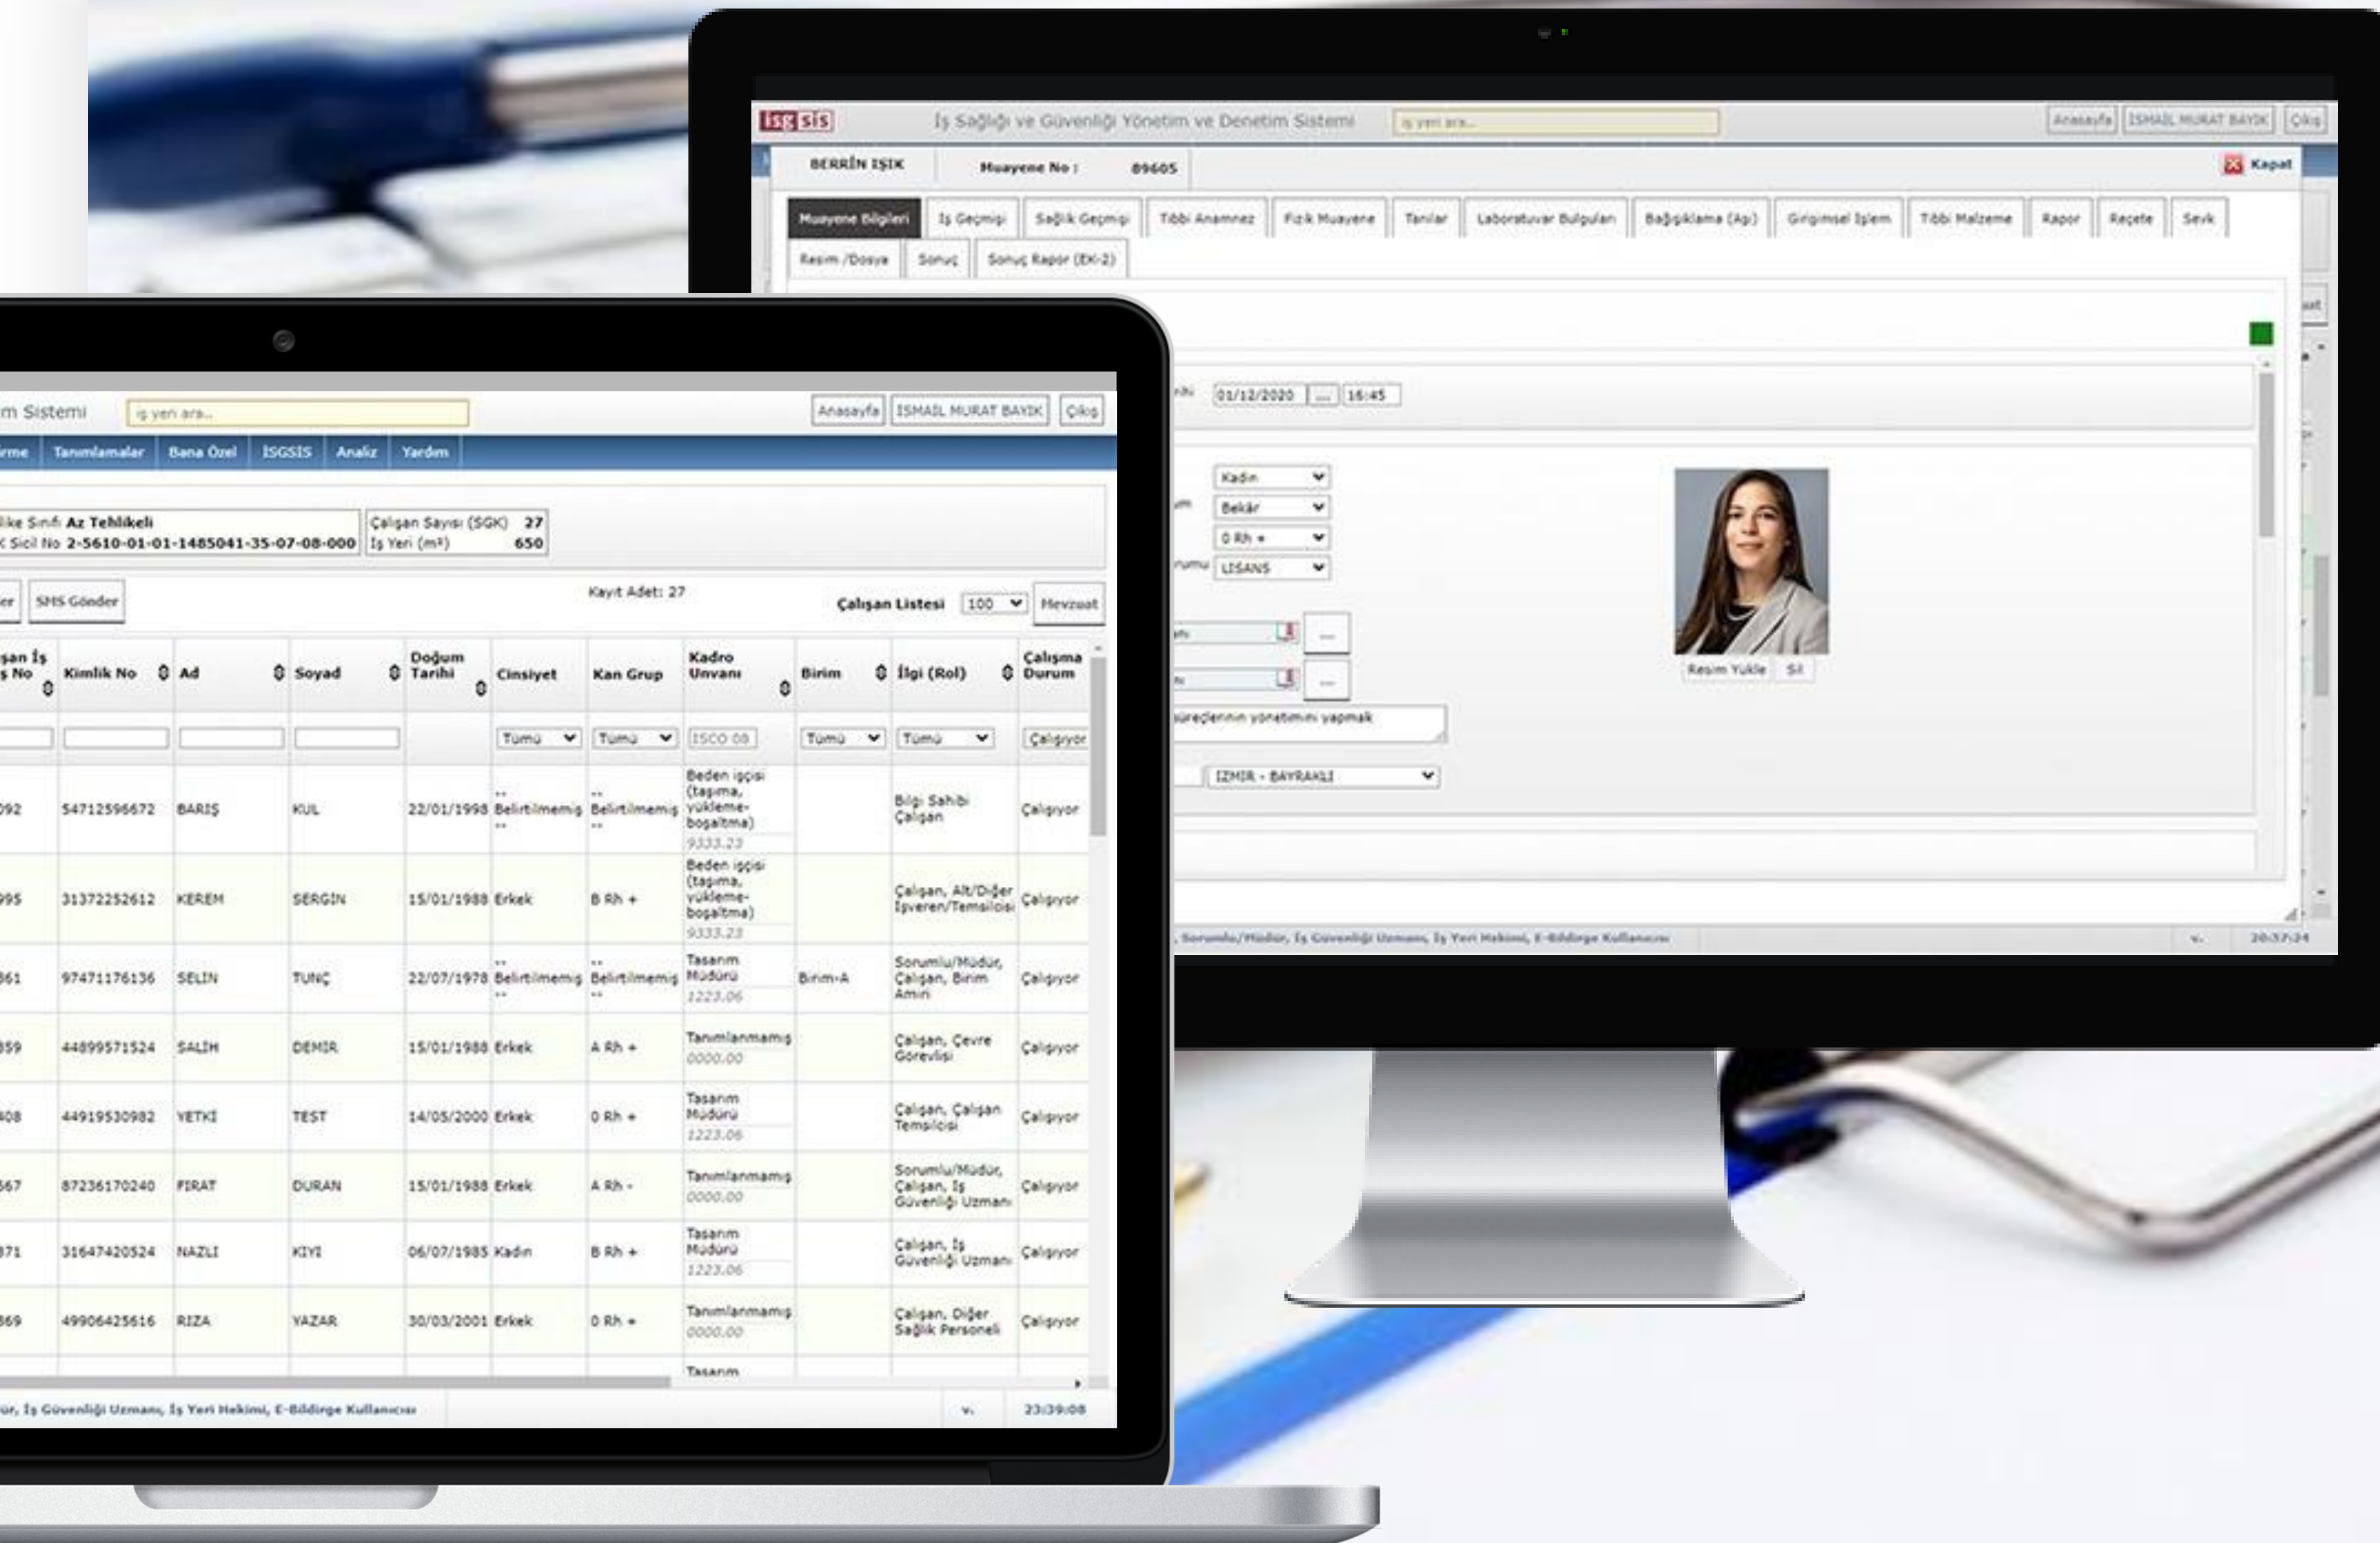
isgsis İş Sağlığı ve Güvenliği Yönetim ve Denetim Sistemi iş yeri ara... Anasayfa İSMAİL MURAT BAYIK Çıkış

BERRİN IŞIK Muayene No : 89605 Kapat

Muayene Bilgileri İş Geçmişi Sağlık Geçmişi Tıbbi Anamnez Fizik Muayene Tanılar Laboratuvar Bulguları Bağışıklama (Aşı) Girişimsel İşlem Tıbbi Malzeme Rapor Reçete Sevk Resim /Dosya Sonuç Sonuç Rapor (EK-2)

01/12/2020 ... 16:45

Kadın
Bekâr
0 Rh +
LİSANS

Resim Yükle Sil

süreçlerinin yönetimini yapmak

İZMİR - BAYRAKLI

, Sorumlu/Müdür, İş Güvenliği Uzmanı, İş Yeri Hekimi, E-Bildirge Kullanıcısı 20:37:24

m Sistemi iş yeri ara... Anasayfa İSMAİL MURAT BAYIK Çıkış

rme Tanımlamalar Bana Özel İSGSİS Analiz Yardım

like Sınıfı Az Tehlikeli
K Sicil No 2-5610-01-01-1485041-35-07-08-000

Çalışan Sayısı (SGK) 27
İş Yeri (m²) 650

er SMS Gönder Kayıt Adet: 27 Çalışan Listesi 100 Mevzuat

| şan İş s No | Kimlik No | Ad | Soyad | Doğum Tarihi | Cinsiyet | Kan Grup | Kadro Unvanı | Birim | İlgi (Rol) | Çalışma Durum |
|---|---|---|---|---|---|---|---|---|---|---|
| | | | | | Tümü | Tümü | ISCO 08 | Tümü | Tümü | Çalışıyor |
| 092 | 54712596672 | BARIŞ | KUL | 22/01/1998 | -- Belirtilmemiş -- | -- Belirtilmemiş -- | Beden işçisi (taşıma, yükleme-boşaltma) 9333.23 | | Bilgi Sahibi Çalışan | Çalışıyor |
| 095 | 31372252612 | KEREM | SERGİN | 15/01/1988 | Erkek | B Rh + | Beden işçisi (taşıma, yükleme-boşaltma) 9333.23 | | Çalışan, Alt/Diğer İşveren/Temsilcisi | Çalışıyor |
| 361 | 97471176136 | SELİN | TUNÇ | 22/07/1978 | -- Belirtilmemiş -- | -- Belirtilmemiş -- | Tasarım Müdürü 1223.06 | Birim-A | Sorumlu/Müdür, Çalışan, Birim Amiri | Çalışıyor |
| 359 | 44899571524 | SALİH | DEMİR | 15/01/1988 | Erkek | A Rh + | Tanımlanmamış 0000.00 | | Çalışan, Çevre Görevlisi | Çalışıyor |
| 408 | 44919530982 | YETKİ | TEST | 14/05/2000 | Erkek | 0 Rh + | Tasarım Müdürü 1223.06 | | Çalışan, Çalışan Temsilcisi | Çalışıyor |
| 367 | 87236170240 | FIRAT | DURAN | 15/01/1988 | Erkek | A Rh - | Tanımlanmamış 0000.00 | | Sorumlu/Müdür, Çalışan, İş Güvenliği Uzmanı | Çalışıyor |
| 371 | 31647420524 | NAZLI | KIYI | 06/07/1985 | Kadın | B Rh + | Tasarım Müdürü 1223.06 | | Çalışan, İş Güvenliği Uzmanı | Çalışıyor |
| 369 | 49906425616 | RIZA | YAZAR | 30/03/2001 | Erkek | 0 Rh + | Tanımlanmamış 0000.00 | | Çalışan, Diğer Sağlık Personeli | Çalışıyor |
| | | | | | | | Tasarım | | | |

ür, İş Güvenliği Uzmanı, İş Yeri Hekimi, E-Bildirge Kullanıcısı v. 23:39:08